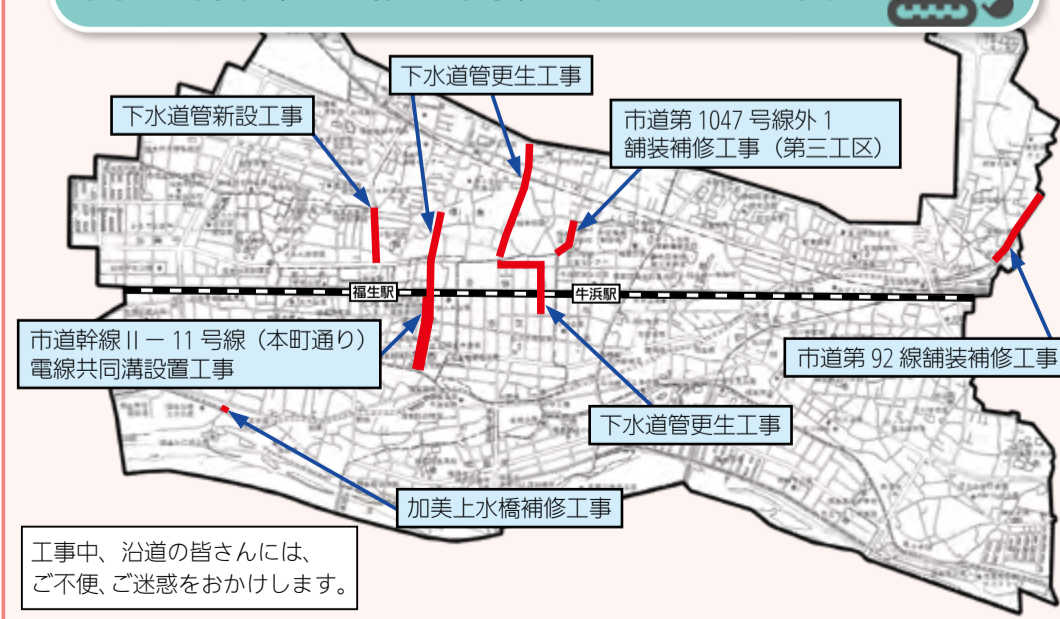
下水道管更生工事

下水道管新設工事

市道第 1047 号線外 1
舗装補修工事（第三工区）

福生駅

牛浜駅

市道幹線 II － 11 号線（本町通り）
電線共同溝設置工事

市道第 92 線舗装補修工事

下水道管更生工事

加美上水橋補修工事

工事中、沿道の皆さんには、
ご不便、ご迷惑をおかけします。